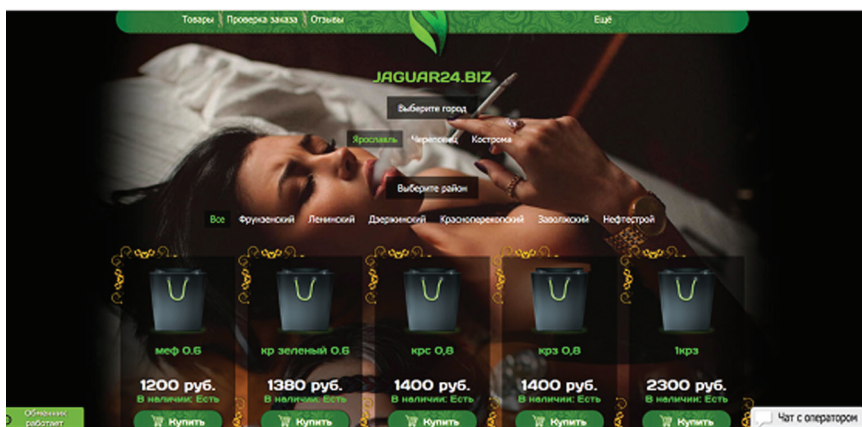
Товары | Проверка заказа | Отзывы

Ещё

JAGUAR24.BIZ

Выберите город

Ярославль Череповец Кострома

Выберите район

Все Фрунзенский Ленинский Дзержинский Красноперекопский Заволжский Нефтестрой

меф 0.6
1200 руб.
В наличии: Есть
Купить

кр зеленый 0.6
1380 руб.
В наличии: Есть
Купить

крс 0,8
1400 руб.
В наличии: Есть
Купить

крз 0,8
1400 руб.
В наличии: Есть
Купить

1крз
2300 руб.
В наличии: Есть
Купить

Обменник работает

Чат с оператором